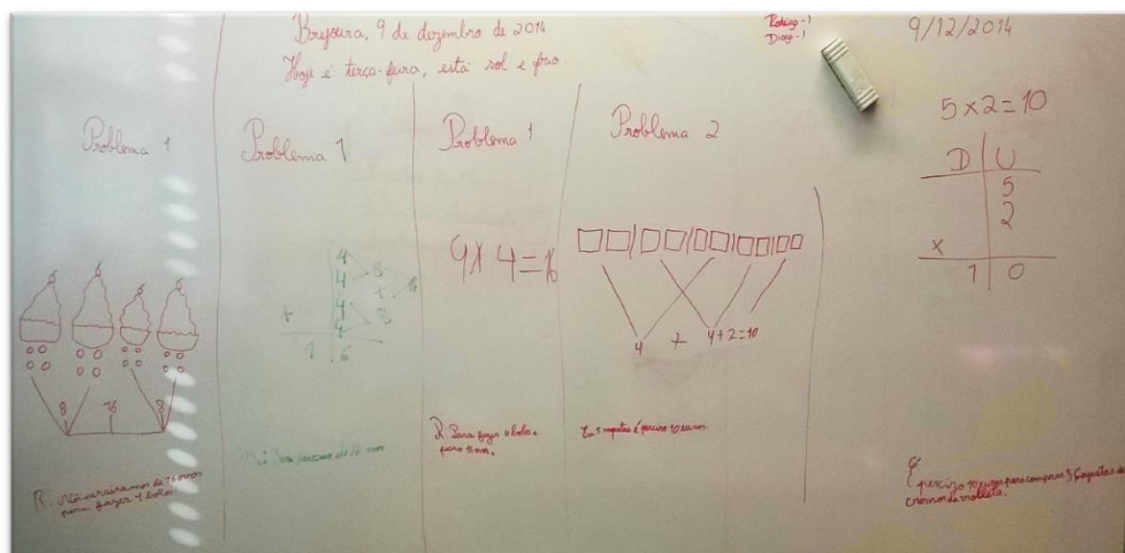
Brejoeira, 9 de dezembro de 2014
Hoje é terça-feira, está sol e frio

Rodrigo - 1
Diogo - 1

9/12/2014

Problema 1

8
16
8

R. Vão necessitar de 16 ovos para fazer 4 bolos.

Problema 1

| | |
|---|---|
| | 4 |
| | 4 |
| + | 4 |
| | 4 |
| 1 | 6 |

8
+ 16
8

R: Vão precisar de 16 ovos.

Problema 1

$4 \times 4 = 16$

R: Para fazer 4 bolos é preciso 16 ovos.

Problema 2

4 + 4 + 2 = 10

Em 5 raquetas é preciso 10 cremes.

$5 \times 2 = 10$

| D | U |
|---|---|
| | 5 |
| | 2 |
| x | |
| 1 | 0 |

É preciso 10 ovos para comprar 5 raquetas de creme de violeta.